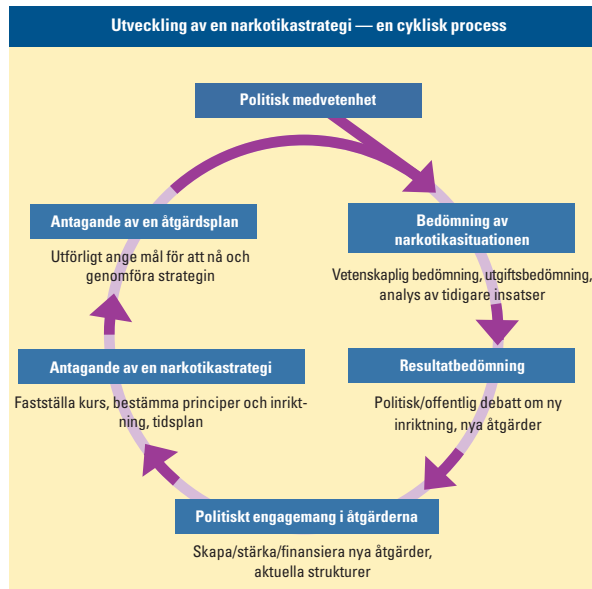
Utveckling av en narkotikastrategi — en cyklisk process

Politisk medvetenhet

Bedömning av narkotikasituationen

Vetenskaplig bedömning, utgiftsbedömning, analys av tidigare insatser

Resultatbedömning

Politisk/offentlig debatt om ny inriktning, nya åtgärder

Politiskt engagemang i åtgärderna

Skapa/stärka/finansiera nya åtgärder, aktuella strukturer

Antagande av en narkotikastrategi

Fastställa kurs, bestämma principer och inriktning, tidsplan

Antagande av en åtgärdsplan

Utförligt ange mål för att nå och genomföra strategin